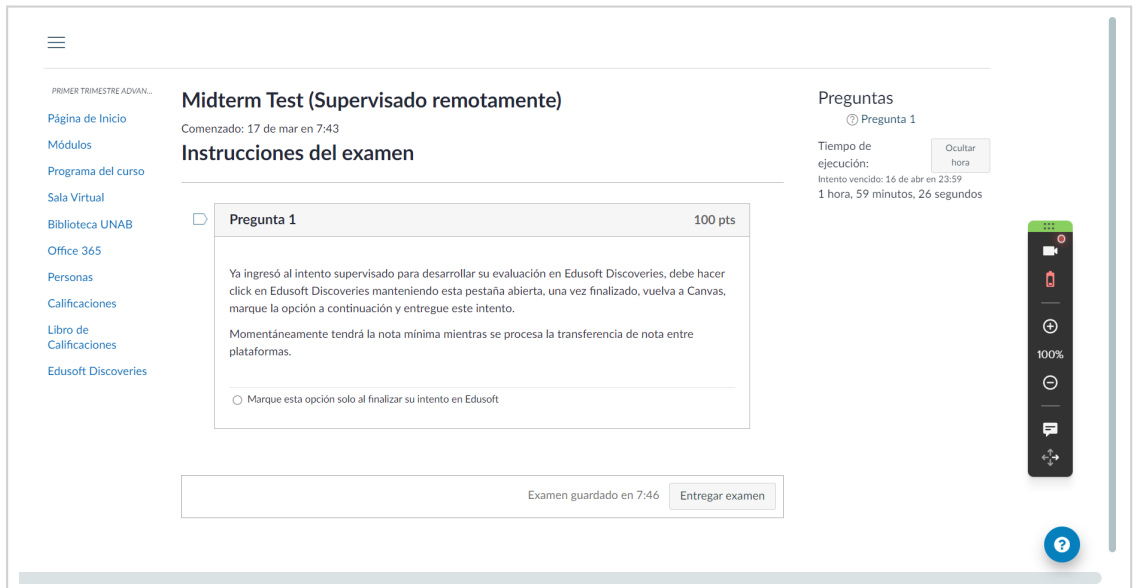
PRIMER TRIMESTRE ADVAN...

Página de Inicio
Módulos
Programa del curso
Sala Virtual
Biblioteca UNAB
Office 365
Personas
Calificaciones
Libro de Calificaciones
Edusoft Discoveries

Midterm Test (Supervisado remotamente)

Comenzado: 17 de mar en 7:43

Instrucciones del examen

Pregunta 1

100 pts

Ya ingresó al intento supervisado para desarrollar su evaluación en Edusoft Discoveries, debe hacer click en Edusoft Discoveries manteniendo esta pestaña abierta, una vez finalizado, vuelva a Canvas, marque la opción a continuación y entregue este intento.

Momentáneamente tendrá la nota mínima mientras se procesa la transferencia de nota entre plataformas.

Marque esta opción solo al finalizar su intento en Edusoft

Examen guardado en 7:46

Entregar examen

Preguntas

Pregunta 1

Tiempo de ejecución:

Ocultar hora

Intento vencido: 16 de abr en 23:59

1 hora, 59 minutos, 26 segundos

100%